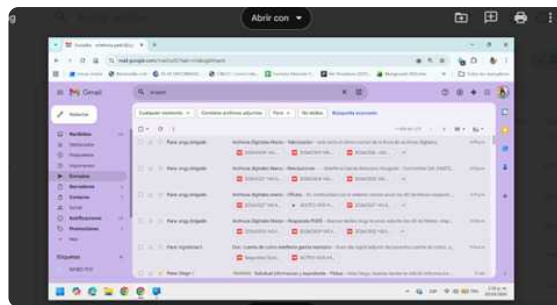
Abrir con

Gmail

Redactar

Recibidos
Destacados
Pospuestos
Importantes
Enviados
Borradores
Compras
Social
Notificaciones
Promociones
Más

Etiquetas

Para: orgy.delgado
Para: orgy.delgado
Para: orgy.delgado
Para: orgy.delgado
Para: ingdelmar1
Para: Diego 1

Archivos Digitales Nuevo - Fabricación
Archivos Digitales Nuevo - Mecatrónica
Archivos Digitales Nuevo - Oficios
Archivos Digitales Nuevo - Respuesta PQRS
Doc. Cuenta de cobro
Solicitud información y expediente